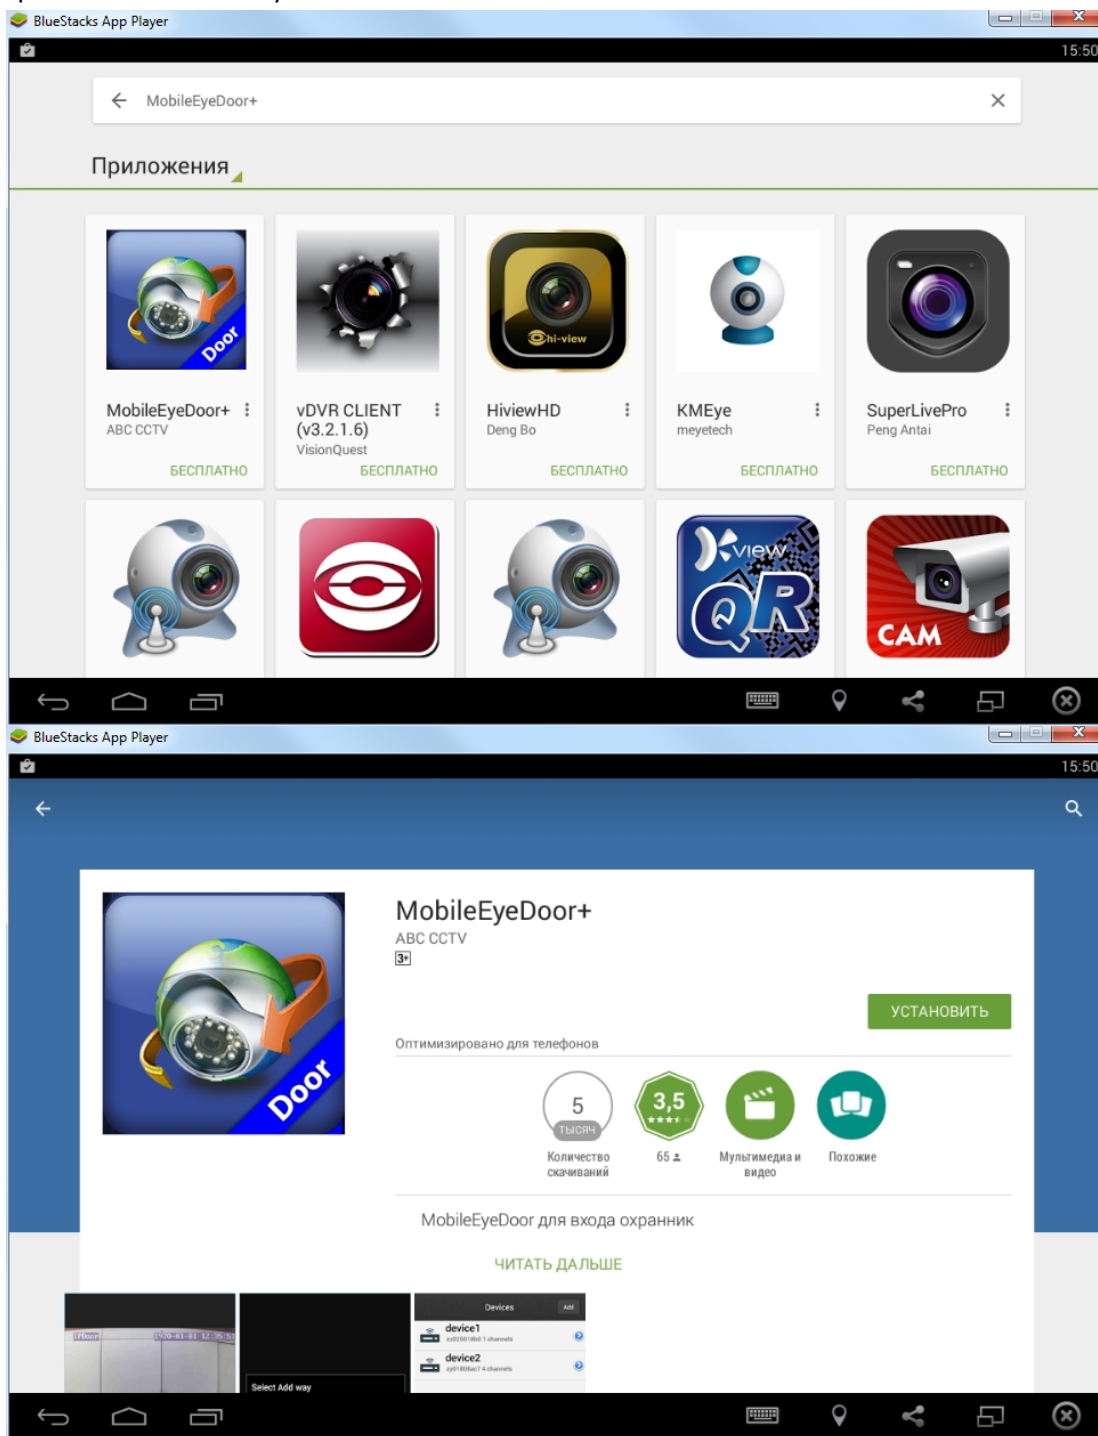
BlueStacks App Player

15:50

MobileEyeDoor+

Приложения

Door

MobileEyeDoor+
ABC CCTV
БЕСПЛАТНО

vDVR CLIENT (v3.2.1.6)
VisionQuest
БЕСПЛАТНО

hi-view

HiviewHD
Deng Bo
БЕСПЛАТНО

KMEye
meyetech
БЕСПЛАТНО

SuperLivePro
Peng Antai
БЕСПЛАТНО

view

QR

CAM

BlueStacks App Player

15:50

Door

MobileEyeDoor+
ABC CCTV
3+

УСТАНОВИТЬ

Оптимизировано для телефонов

5
ТЫСЯЧ
Количество скачиваний

3,5
65

Мультимедиа и видео

Похожие

MobileEyeDoor для входа охранник

ЧИТАТЬ ДАЛЬШЕ

Select Add way

Devices
Add
device1
device2